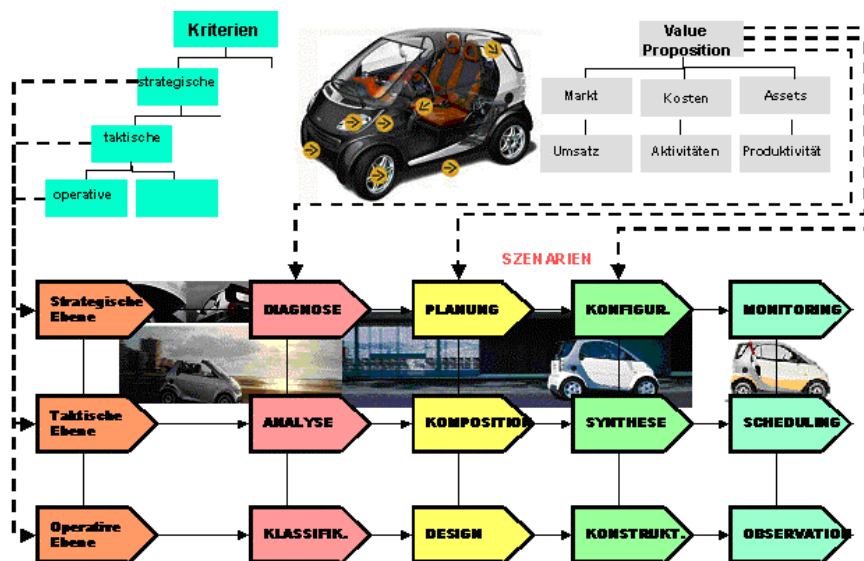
Kriterien

strategische

taktische

operative

Value Proposition

Markt

Kosten

Assets

Umsatz

Aktivitäten

Produktivität

SZENARIEN

Strategische Ebene

DIAGNOSE

PLANUNG

KONFIGUR.

MONITORING

Taktische Ebene

ANALYSE

KOMPOSITION

SYNTHESE

SCHEDULING

Operative Ebene

KLASSIFIK.

DESIGN

KONSTRUKT.

OBSERVATION